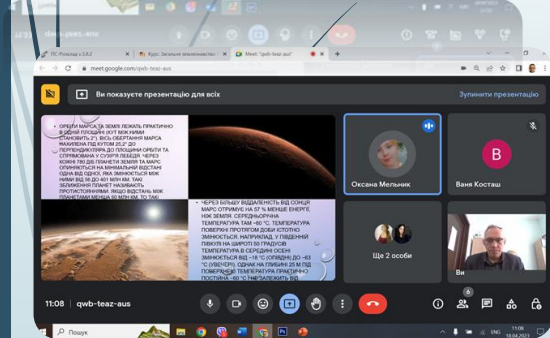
ПС Розклад v 2.8.2
Курс: Загальне землезнавство
Meet: "qwb-teaz-aus"
meet.google.com/qwb-teaz-aus

Ви показуєте презентацію для всіх
Зупинити презентацію

ОРБІТИ МАРСА ТА ЗЕМЛІ ЛЕЖАТЬ ПРАКТИЧНО В ОДНІЙ ПЛОЩИНІ (КУТ МІЖ НИМИ СТАНОВИТЬ 2°). ВІСЬ ОБЕРТАННЯ МАРСА НАХИЛЕНА ПІД КУТОМ 25,2° ДО ПЕРПЕНДИКУЛЯРА ДО ПЛОЩИНИ ОРБІТИ ТА СПРЯМОВАНА У СУЗІР'Я ЛЕБЕДЯ. ЧЕРЕЗ КОЖНІ 780 ДІБ ПЛАНЕТИ ЗЕМЛЯ ТА МАРС ОПИНЯЮТЬСЯ НА МІНІМАЛЬНІЙ ВІДСТАНІ ОДНА ВІД ОДНОЇ, ЯКА ЗМІНЮЄТЬСЯ МІЖ НИМИ ВІД 56 ДО 401 МЛН КМ. ТАКІ ЗБЛИЖЕННЯ ПЛАНЕТ НАЗИВАЮТЬ ПРОТИСТОЯННЯМИ. ЯКЩО ВІДСТАНЬ МІЖ ПЛАНЕТАМИ МЕНША 60 МЛН КМ, ТО ТАКІ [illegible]

ЧЕРЕЗ БІЛЬШУ ВІДДАЛЕНІСТЬ ВІД СОНЦЯ МАРС ОТРИМУЄ НА 57 % МЕНШЕ ЕНЕРГІЇ, НІЖ ЗЕМЛЯ. СЕРЕДНЬОРІЧНА ТЕМПЕРАТУРА ТАМ -60 °С. ТЕМПЕРАТУРА ПОВЕРХНІ ПРОТЯГОМ ДОБИ ІСТОТНО ЗМІНЮЄТЬСЯ. НАПРИКЛАД, У ПІВДЕННІЙ ПІВКУЛІ НА ШИРОТІ 50 ГРАДУСІВ ТЕМПЕРАТУРА В СЕРЕДИНІ ОСЕНІ ЗМІНЮЄТЬСЯ ВІД -18 °С (ОПІВДНІ) ДО -63 °С (УВЕЧЕРІ). ОДНАК НА ГЛИБИНІ 25 М ПІД ПОВЕРХНЕЮ ТЕМПЕРАТУРА ПРАКТИЧНО ПОСТІЙНА - 60 °С НЕЗАЛЕЖНО ВІД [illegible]

Оксана Мельник
В
Ваня Косташ
Ще 2 особи
Ви

11:08 | qwb-teaz-aus

Пошук
ENG
11:08
18.04.2023